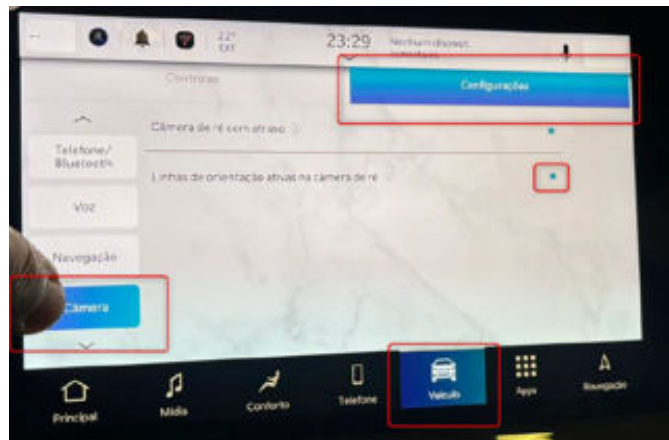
22°
EXT

23:29

Nenhum disposi...

Controles

Configurações

Telefone/
Bluetooth

Voz

Navegação

Câmera

Câmera de ré com atraso

Linhas de orientação ativas na câmera de ré

Principal

Mídia

Conforto

Telefone

Veículo

Apps

Navegação